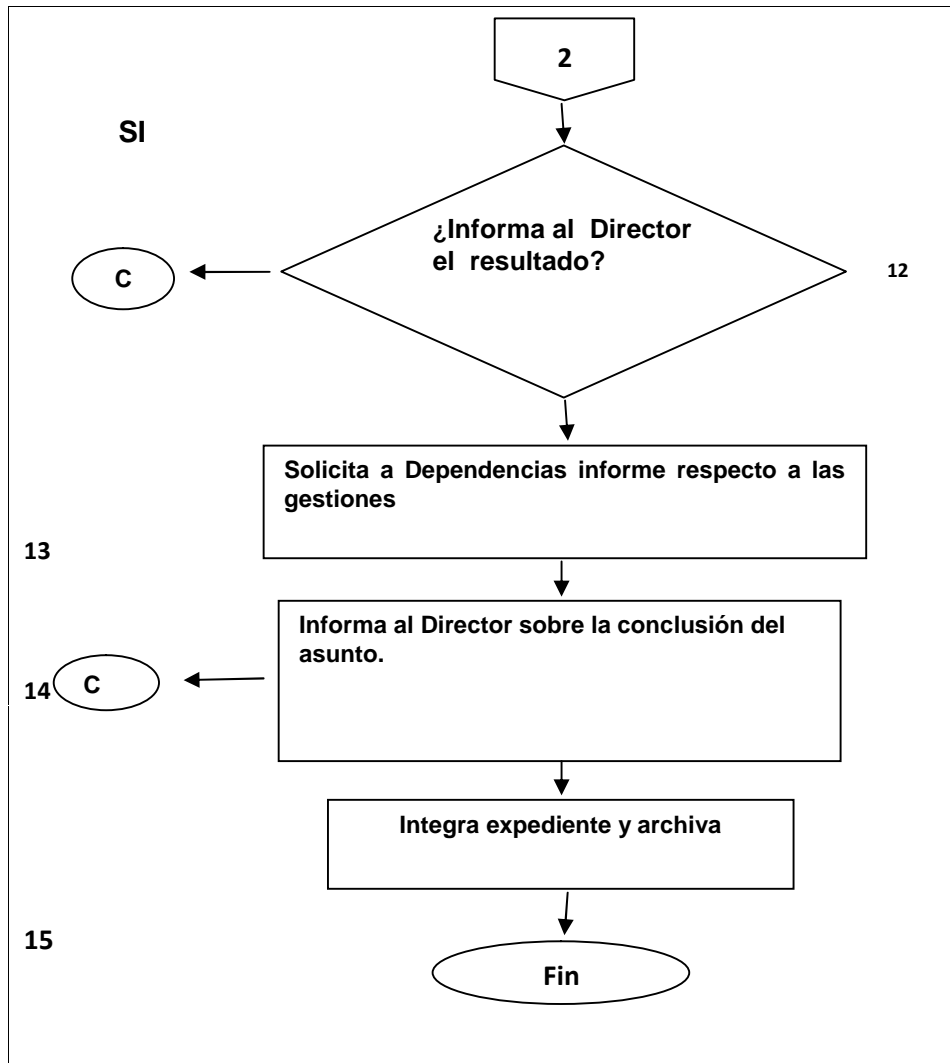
2

SI

¿Informa al Director el resultado?

C

12

Solicita a Dependencias informe respecto a las gestiones

13

Informa al Director sobre la conclusión del asunto.

14 C

Integra expediente y archiva

15

Fin